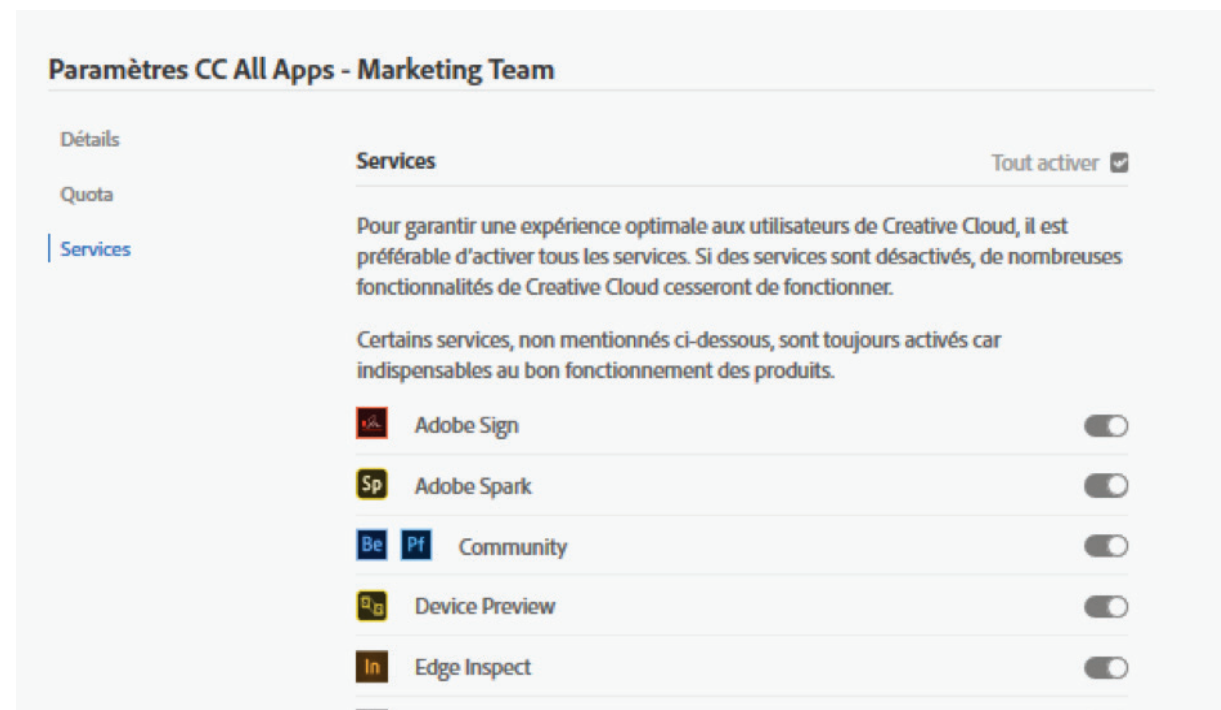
Paramètres CC All Apps - Marketing Team

Détails

Quota

Services

Services

Tout activer

Pour garantir une expérience optimale aux utilisateurs de Creative Cloud, il est préférable d'activer tous les services. Si des services sont désactivés, de nombreuses fonctionnalités de Creative Cloud cesseront de fonctionner.

Certains services, non mentionnés ci-dessous, sont toujours activés car indispensables au bon fonctionnement des produits.

Adobe Sign

Sp Adobe Spark

Be Pf Community

Device Preview

In Edge Inspect